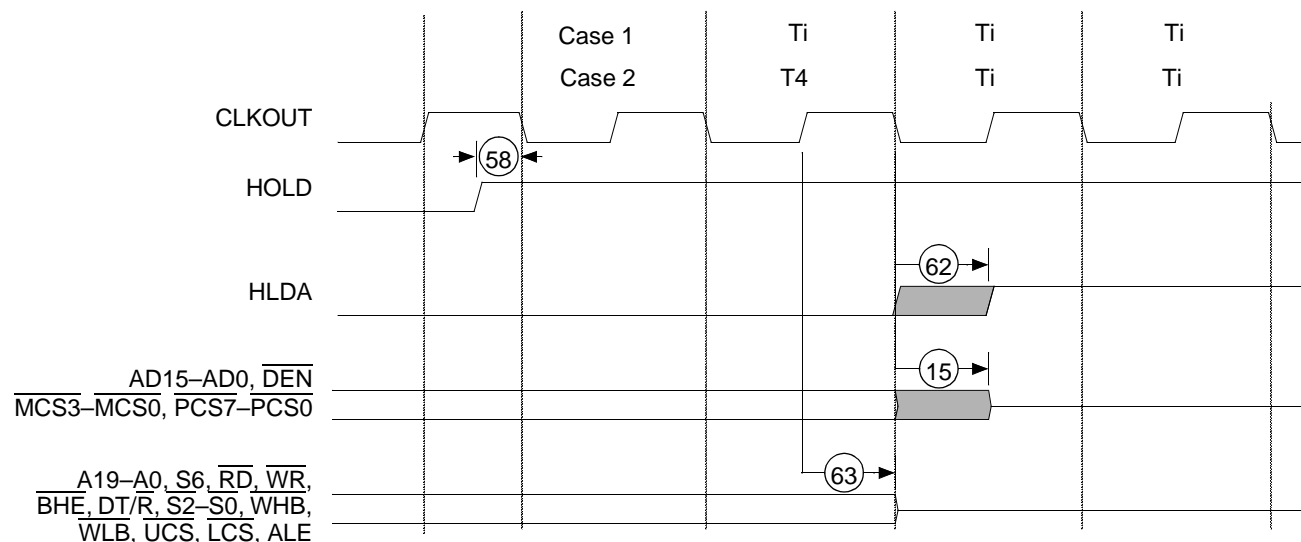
Case 1 Ti Ti Ti

Case 2 T4 Ti Ti

CLKOUT

58

HOLD

62

HLDA

15

AD15–AD0, $\overline{DEN}$

$\overline{MCS3}$–$\overline{MCS0}$, $\overline{PCS7}$–$\overline{PCS0}$

63

A19–A0, S6, $\overline{RD}$, $\overline{WR}$,

$\overline{BHE}$, DT/$\overline{R}$, $\overline{S2}$–$\overline{S0}$, $\overline{WHB}$,

$\overline{WLB}$, $\overline{UCS}$, $\overline{LCS}$, ALE